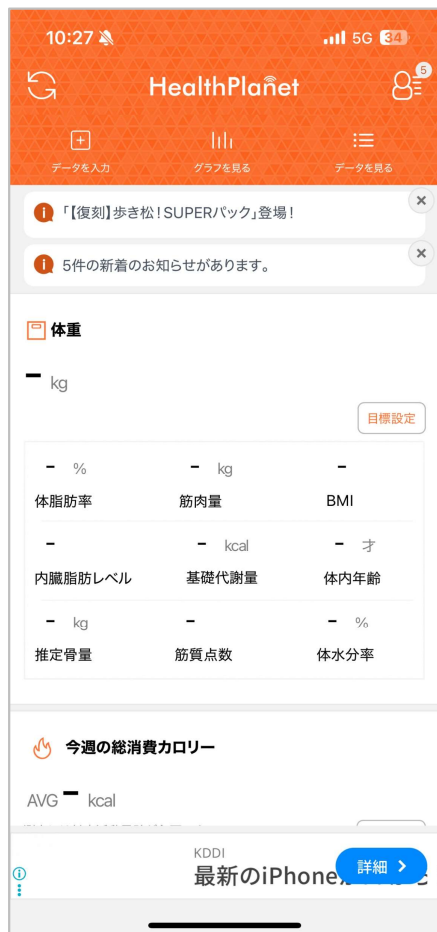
10:27 5G 34

HealthPlanet 5

データを入力 グラフを見る データを見る

「【復刻】歩き松！SUPERパック」登場！

5件の新着のお知らせがあります。

体重

– kg

目標設定

| – % | – kg | – |
|---|---|---|
| 体脂肪率 | 筋肉量 | BMI |
| – | – kcal | – 才 |
| 内臓脂肪レベル | 基礎代謝量 | 体内年齢 |
| – kg | – | – % |
| 推定骨量 | 筋質点数 | 体水分率 |

今週の総消費カロリー

AVG – kcal

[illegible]

KDDI
最新のiPhone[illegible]

詳細 >